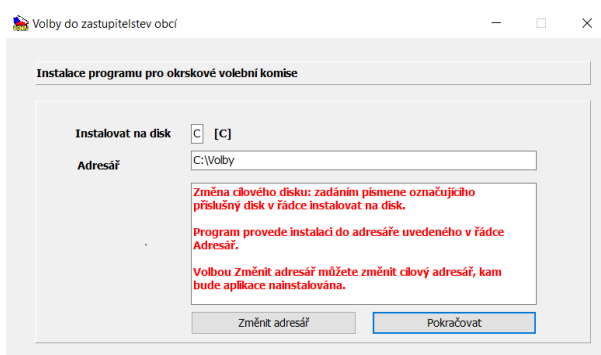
Volby do zastupitelstev obcí

Instalace programu pro okrskové volební komise

Instalovat na disk C [C]

Adresář C:\Volby

Změna cílového disku: zadáním písmene označujícího příslušný disk v řádce instalovat na disk.

Program provede instalaci do adresáře uvedeného v řádce Adresář.

Volbou Změnit adresář můžete změnit cílový adresář, kam bude aplikace nainstalována.

Změnit adresář

Pokračovat